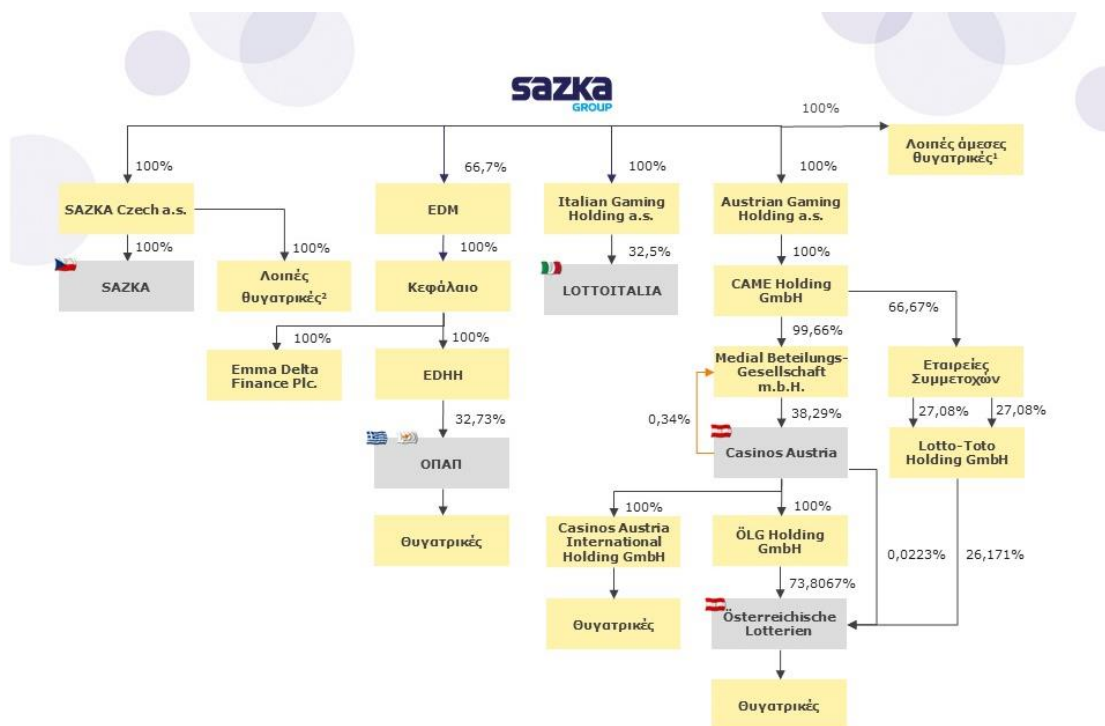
sazka GROUP

100%

Λοιπές άμεσες θυγατρικές¹

100%

SAZKA Czech a.s.

100%

SAZKA

100%

Λοιπές θυγατρικές²

66,7%

EDM

100%

Κεφάλαιο

100%

Emma Delta Finance Plc.

100%

EDHH

32,73%

ΟΠΑΠ

Θυγατρικές

100%

Italian Gaming Holding a.s.

32,5%

LOTTOITALIA

100%

Austrian Gaming Holding a.s.

100%

CAME Holding GmbH

66,67%

99,66%

Medial Beteilungs-Gesellschaft m.b.H.

0,34%

38,29%

Casinos Austria

Εταιρείες Συμμετοχών

27,08%

27,08%

Lotto-Toto Holding GmbH

100%

Casinos Austria International Holding GmbH

Θυγατρικές

100%

ÖLG Holding GmbH

73,8067%

0,0223%

26,171%

Österreichische Lotterien

Θυγατρικές